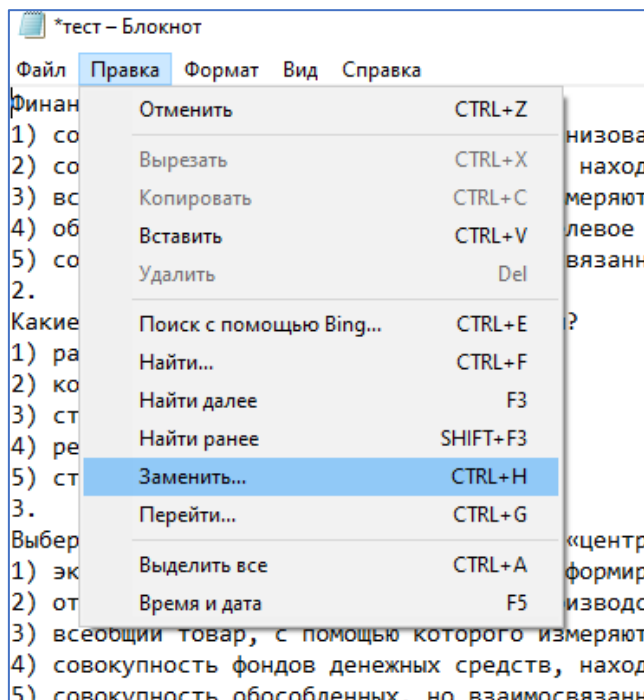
*тест – Блокнот

Файл Правка Формат Вид Справка

Отменить CTRL+Z
Вырезать CTRL+X
Копировать CTRL+C
Вставить CTRL+V
Удалить Del
Поиск с помощью Bing... CTRL+E
Найти... CTRL+F
Найти далее F3
Найти ранее SHIFT+F3
Заменить... CTRL+H
Перейти... CTRL+G
Выделить все CTRL+A
Время и дата F5

Финан
1) со низова
2) со наход
3) вс меряют
4) об левое
5) со вязанн
2.
Какие ?
1) ра
2) ко
3) ст
4) ре
5) ст
3.
Выбер «центр
1) эк формир
2) от изводо
3) всеобщий товар, с помощью которого измеряют
4) совокупность фондов денежных средств, наход
5) совокупность обособленных, но взаимосвязанн